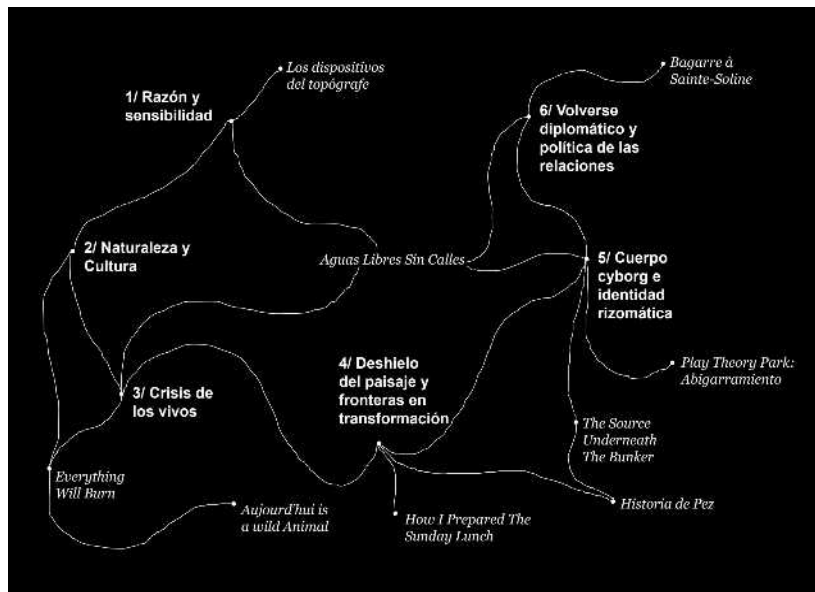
1/ Razón y sensibilidad

Los dispositivos del topógrafe

Bagarre à Sainte-Soline

6/ Volverse diplomático y política de las relaciones

2/ Naturaleza y Cultura

Aguas Libres Sin Calles

5/ Cuerpo cyborg e identidad rizomática

3/ Crisis de los vivos

4/ Deshielo del paisaje y fronteras en transformación

Play Theory Park: Abigarramiento

The Source Underneath The Bunker

Everything Will Burn

AujourdTui is a wild Animal

How I Prepared The Sunday Lunch

Historia de Pez